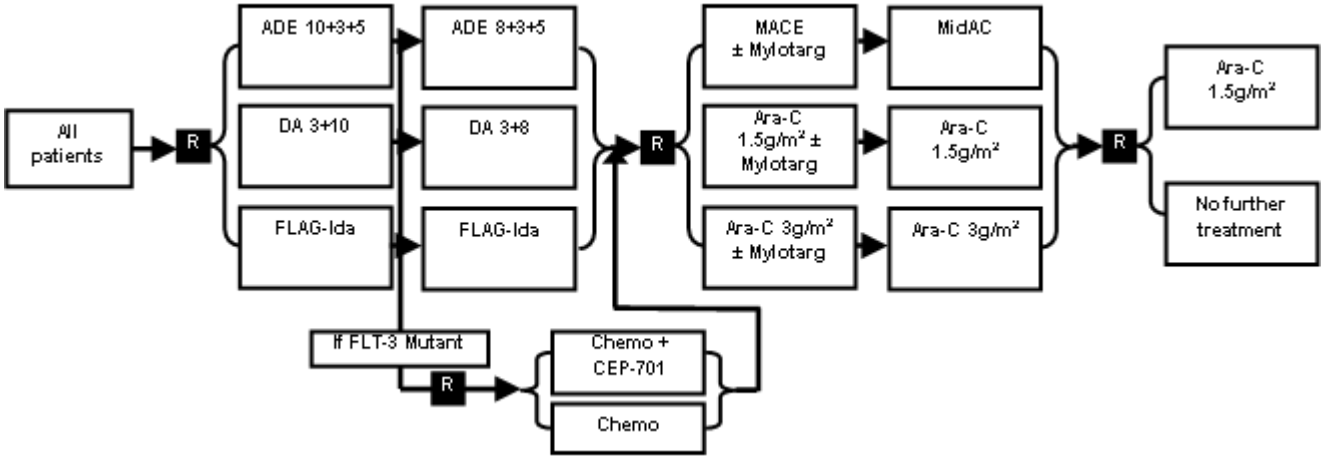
All patients

R

ADE 10+3+5

DA 3+10

FLAG-Ida

ADE 8+3+5

DA 3+8

FLAG-Ida

If FLT-3 Mutant

R

Chemo + CEP-701

Chemo

R

MACE ± Mylotarg

Ara-C $1.5g/m^2$ ± Mylotarg

Ara-C $3g/m^2$ ± Mylotarg

MidAC

Ara-C $1.5g/m^2$

Ara-C $3g/m^2$

R

Ara-C $1.5g/m^2$

No further treatment